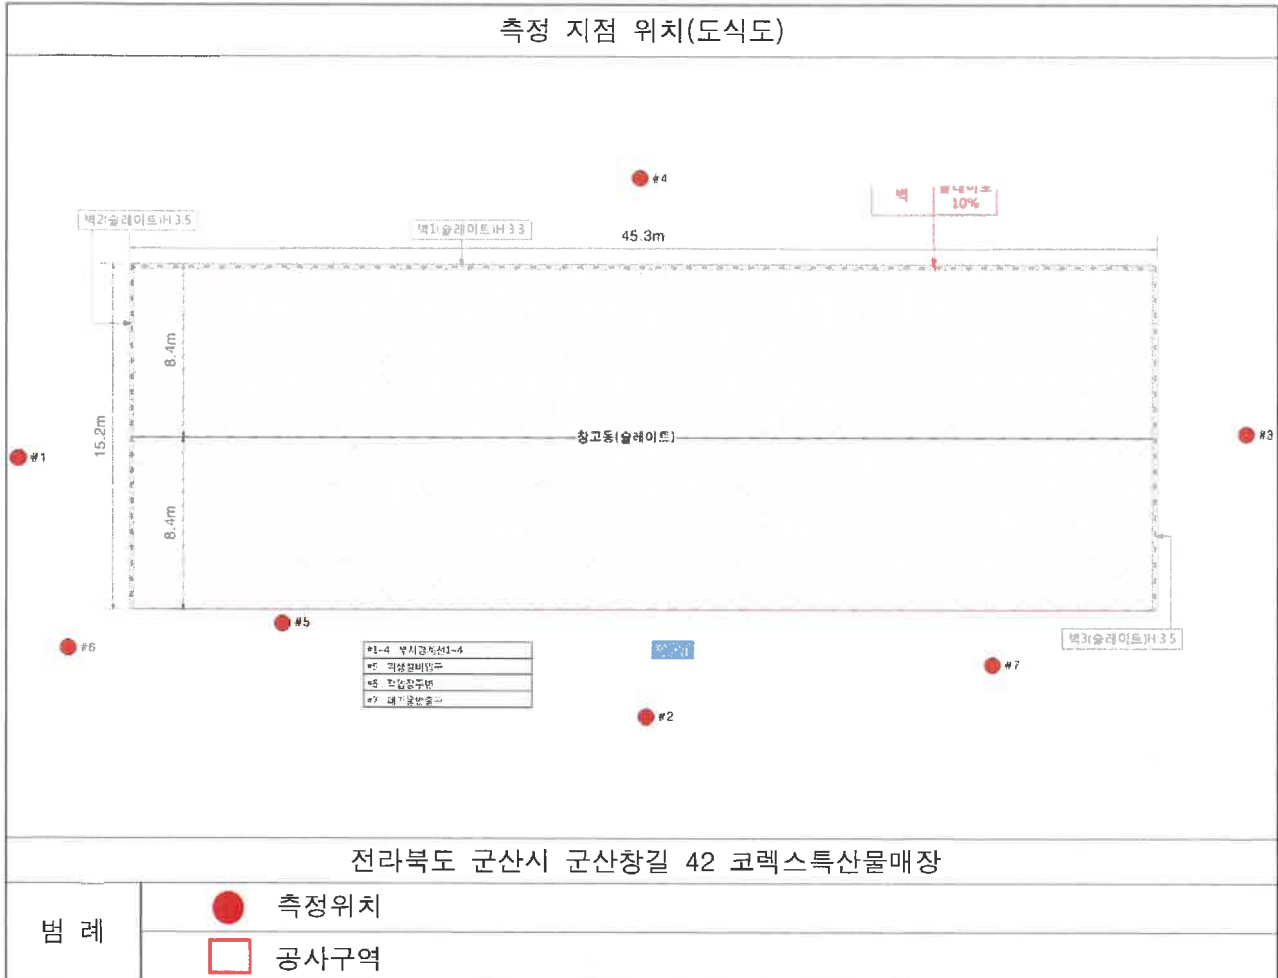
측정 지점 위치(도식도)

#4

벽 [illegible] 10%

벽2(슬레이트)H 3.5

벽1(슬레이트)H 3.3

45.3m

8.4m

15.2m

창고동(슬레이트)

8.4m

#1

#3

#5

#6

| #1~4 부지경계선1~4 |
|---|
| #5 작업장비입구 |
| #6 작업장주변 |
| #7 대기공방출구 |

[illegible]

#7

벽3(슬레이트)H 3.5

#2

전라북도 군산시 군산창길 42 코렉스특산물매장

범 례

측정위치

공사구역